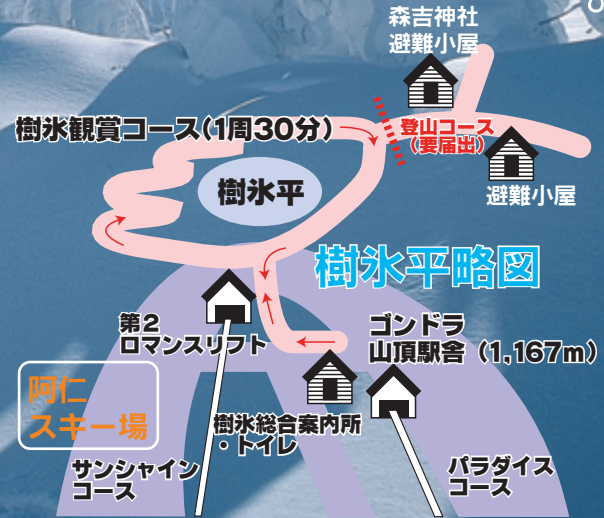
森吉神社
避難小屋

樹氷観賞コース(1周30分)

登山コース
(要届出)

避難小屋

樹氷平

樹氷平略図

第2
ロマンスリフト

ゴンドラ
山頂駅舎(1,167m)

阿仁
スキー場

樹氷総合案内所
・トイレ

サンシャイン
コース

パラダイス
コース